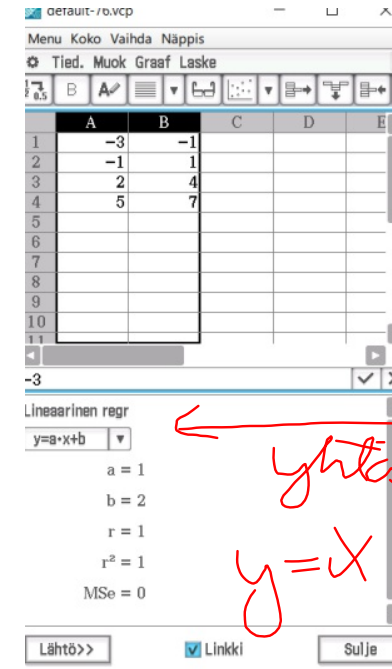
default-76.vcp

Menu Koko Vaihda Näppis

Tied. Muok Graaf Laske

|  | A | B | C | D | E |
|---|---|---|---|---|---|
| 1 | −3 | −1 |  |  |  |
| 2 | −1 | 1 |  |  |  |
| 3 | 2 | 4 |  |  |  |
| 4 | 5 | 7 |  |  |  |
| 5 |  |  |  |  |  |
| 6 |  |  |  |  |  |
| 7 |  |  |  |  |  |
| 8 |  |  |  |  |  |
| 9 |  |  |  |  |  |
| 10 |  |  |  |  |  |

-3

Lineaarinen regr

y=a·x+b

a = 1

b = 2

r = 1

r² = 1

MSe = 0

yht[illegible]

y=x

Lähtö>> Linkki Sulje